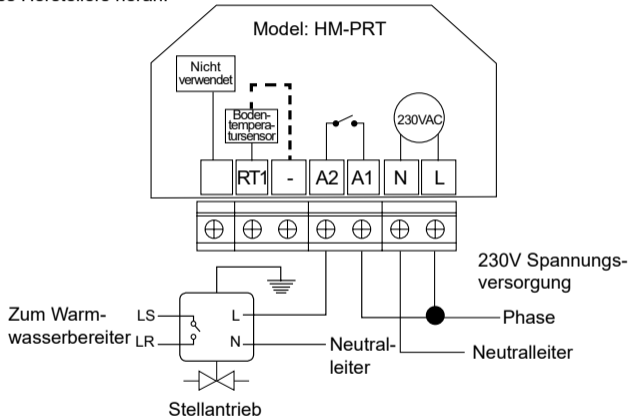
es Herstellers heran.

Model: HM-PRT

Nicht verwendet

Bodentemperatursensor

230VAC

RT1 - A2 A1 N L

230V Spannungsversorgung

Zum Warmwasserbereiter

LS
LR

L
N

Phase

Neutralleiter

Neutralleiter

Stellantrieb